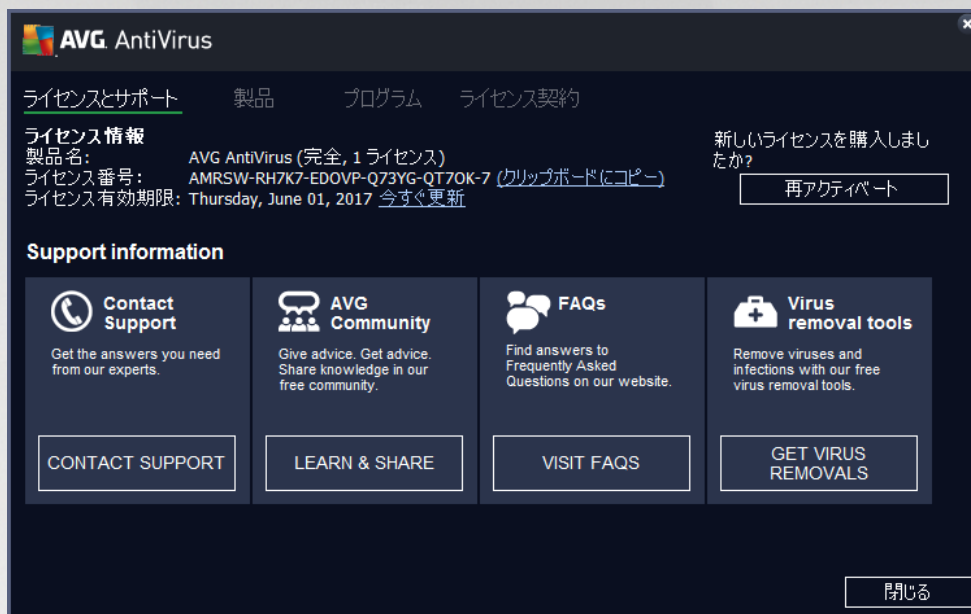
AVG AntiVirus

ライセンスとサポート　製品　プログラム　ライセンス契約

ライセンス情報
製品名: AVG AntiVirus (完全, 1 ライセンス)
ライセンス番号: AMRSW-RH7K7-EDOVP-Q73YG-QT7OK-7 (クリップボードにコピー)
ライセンス有効期限: Thursday, June 01, 2017 今すぐ更新

新しいライセンスを購入しましたか?
再アクティベート

Support information

Contact Support
Get the answers you need from our experts.
CONTACT SUPPORT

AVG Community
Give advice. Get advice. Share knowledge in our free community.
LEARN & SHARE

FAQs
Find answers to Frequently Asked Questions on our website.
VISIT FAQS

Virus removal tools
Remove viruses and infections with our free virus removal tools.
GET VIRUS REMOVALS

閉じる